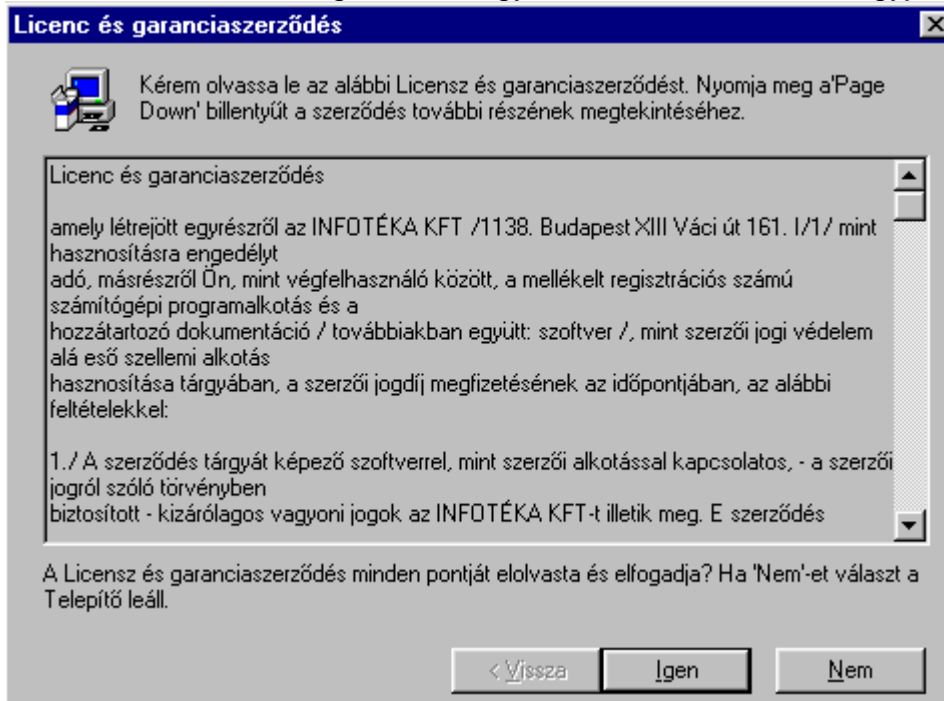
Licenc és garanciaszerződés

Kérem olvassa le az alábbi Licensz és garanciaszerződést. Nyomja meg a'Page Down' billentyűt a szerződés további részének megtekintéséhez.

Licenc és garanciaszerződés

amely létrejött egyrészről az INFOTÉKA KFT /1138. Budapest XIII Váci út 161. I/1/ mint hasznosításra engedélyt adó, másrészről Ön, mint végfelhasználó között, a mellékelt regisztrációs számú számítógépi programalkotás és a hozzátartozó dokumentáció / továbbiakban együtt: szoftver /, mint szerzői jogi védelem alá eső szellemi alkotás hasznosítása tárgyában, a szerzői jogdíj megfizetésének az időpontjában, az alábbi feltételekkel:

1./ A szerződés tárgyát képező szoftverrel, mint szerzői alkotással kapcsolatos, - a szerzői jogról szóló törvényben biztosított - kizárólagos vagyoni jogok az INFOTÉKA KFT-t illetik meg. E szerződés

A Licensz és garanciaszerződés minden pontját elolvasta és elfogadja? Ha 'Nem'-et választ a Telepítő leáll.

< Vissza
Igen
Nem